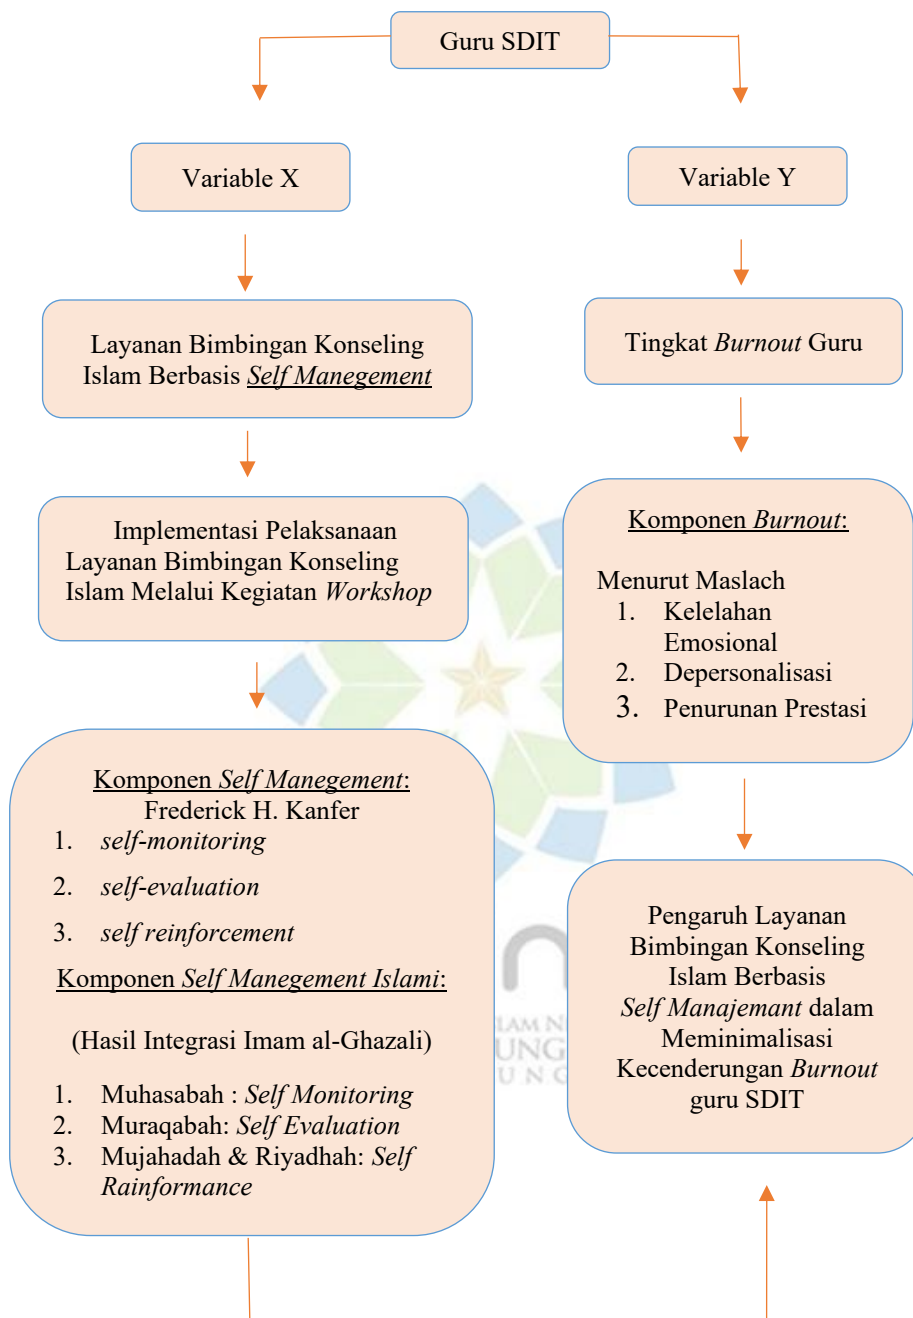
Guru SDIT

Variable X

Variable Y

Layanan Bimbingan Konseling Islam Berbasis Self Manegement

Tingkat Burnout Guru

Implementasi Pelaksanaan Layanan Bimbingan Konseling Islam Melalui Kegiatan Workshop

Komponen Burnout:

Menurut Maslach
1. Kelelahan Emosional
2. Depersonalisasi
3. Penurunan Prestasi

Komponen Self Manegement:
Frederick H. Kanfer
1. self-monitoring
2. self-evaluation
3. self reinforcement

Komponen Self Manegement Islami:

(Hasil Integrasi Imam al-Ghazali)

1. Muhasabah : Self Monitoring
2. Muraqabah: Self Evaluation
3. Mujahadah & Riyadhah: Self Rainformance

Pengaruh Layanan Bimbingan Konseling Islam Berbasis Self Manajemant dalam Meminimalisasi Kecenderungan Burnout guru SDIT